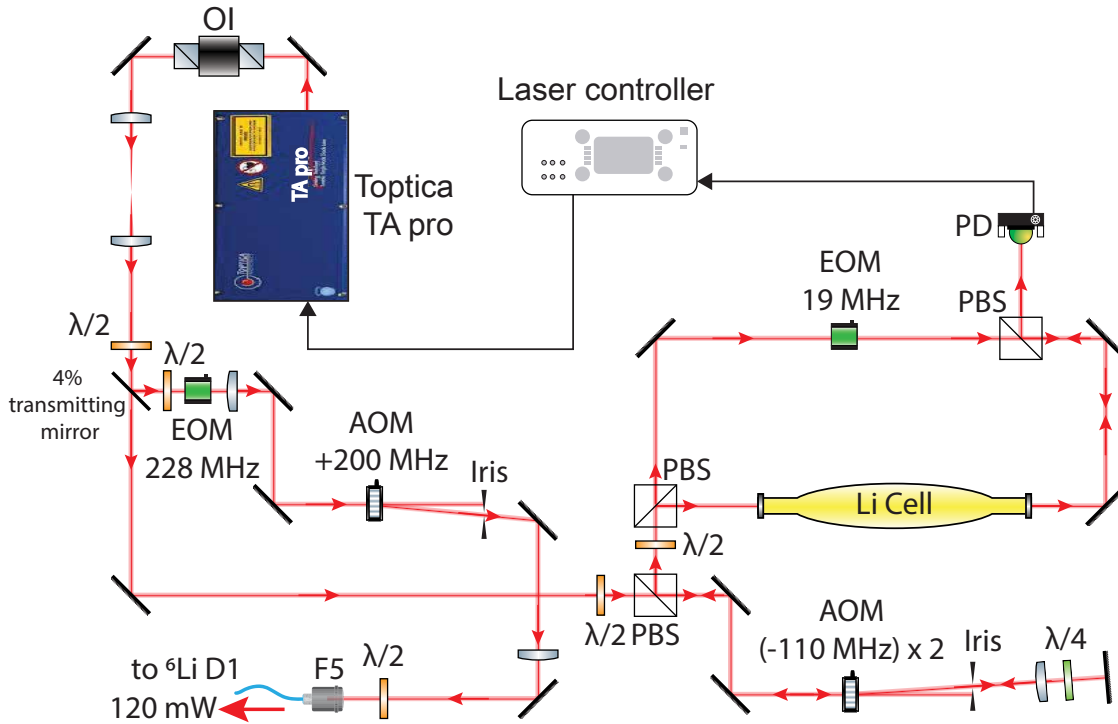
OI

Laser controller

Toptica TA pro

TA pro

PD

EOM 19 MHz

PBS

λ/2

λ/2

4% transmitting mirror

EOM 228 MHz

AOM +200 MHz

Iris

PBS

Li Cell

λ/2

λ/2 PBS

AOM (-110 MHz) x 2

Iris

λ/4

to $^6$Li D1 120 mW

F5

λ/2